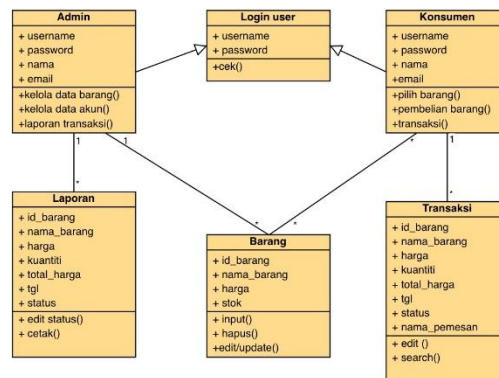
Admin
+ username
+ password
+ nama
+ email
+kelola data barang()
+kelola data akun()
+laporan transaksi()

Login user
+ username
+ password
+cek()

Konsumen
+ username
+ password
+ nama
+email
+pilih barang()
+pembelian barang()
+transaksi()

1
*
1
*
*
*
1
*

Laporan
+ id_barang
+ nama_barang
+ harga
+ kuantiti
+ total_harga
+ tgl
+ status
+ edit status()
+ cetak()

Barang
+ id_barang
+ nama_barang
+ harga
+ stok
+ input()
+ hapus()
+edit/update()

Transaksi
+ id_barang
+ nama_barang
+ harga
+ kuantiti
+ total_harga
+ tgl
+ status
+ nama_pemesan
+ edit ()
+ search()